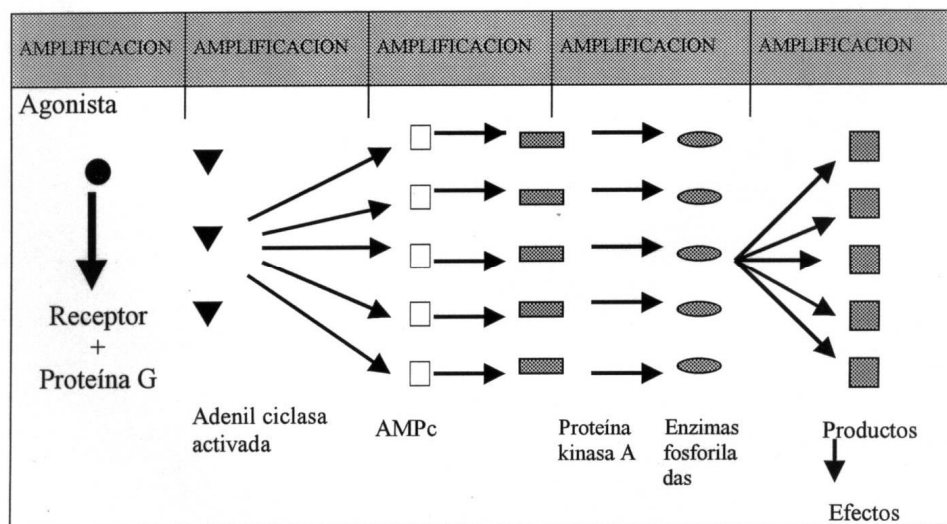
| AMPLIFICACION | AMPLIFICACION | AMPLIFICACION | AMPLIFICACION | AMPLIFICACION |
|---|---|---|---|---|

Agonista

Receptor + Proteína G

Adenil ciclasa activada

AMPc

Proteína kinasa A

Enzimas fosforiladas

Productos

Efectos